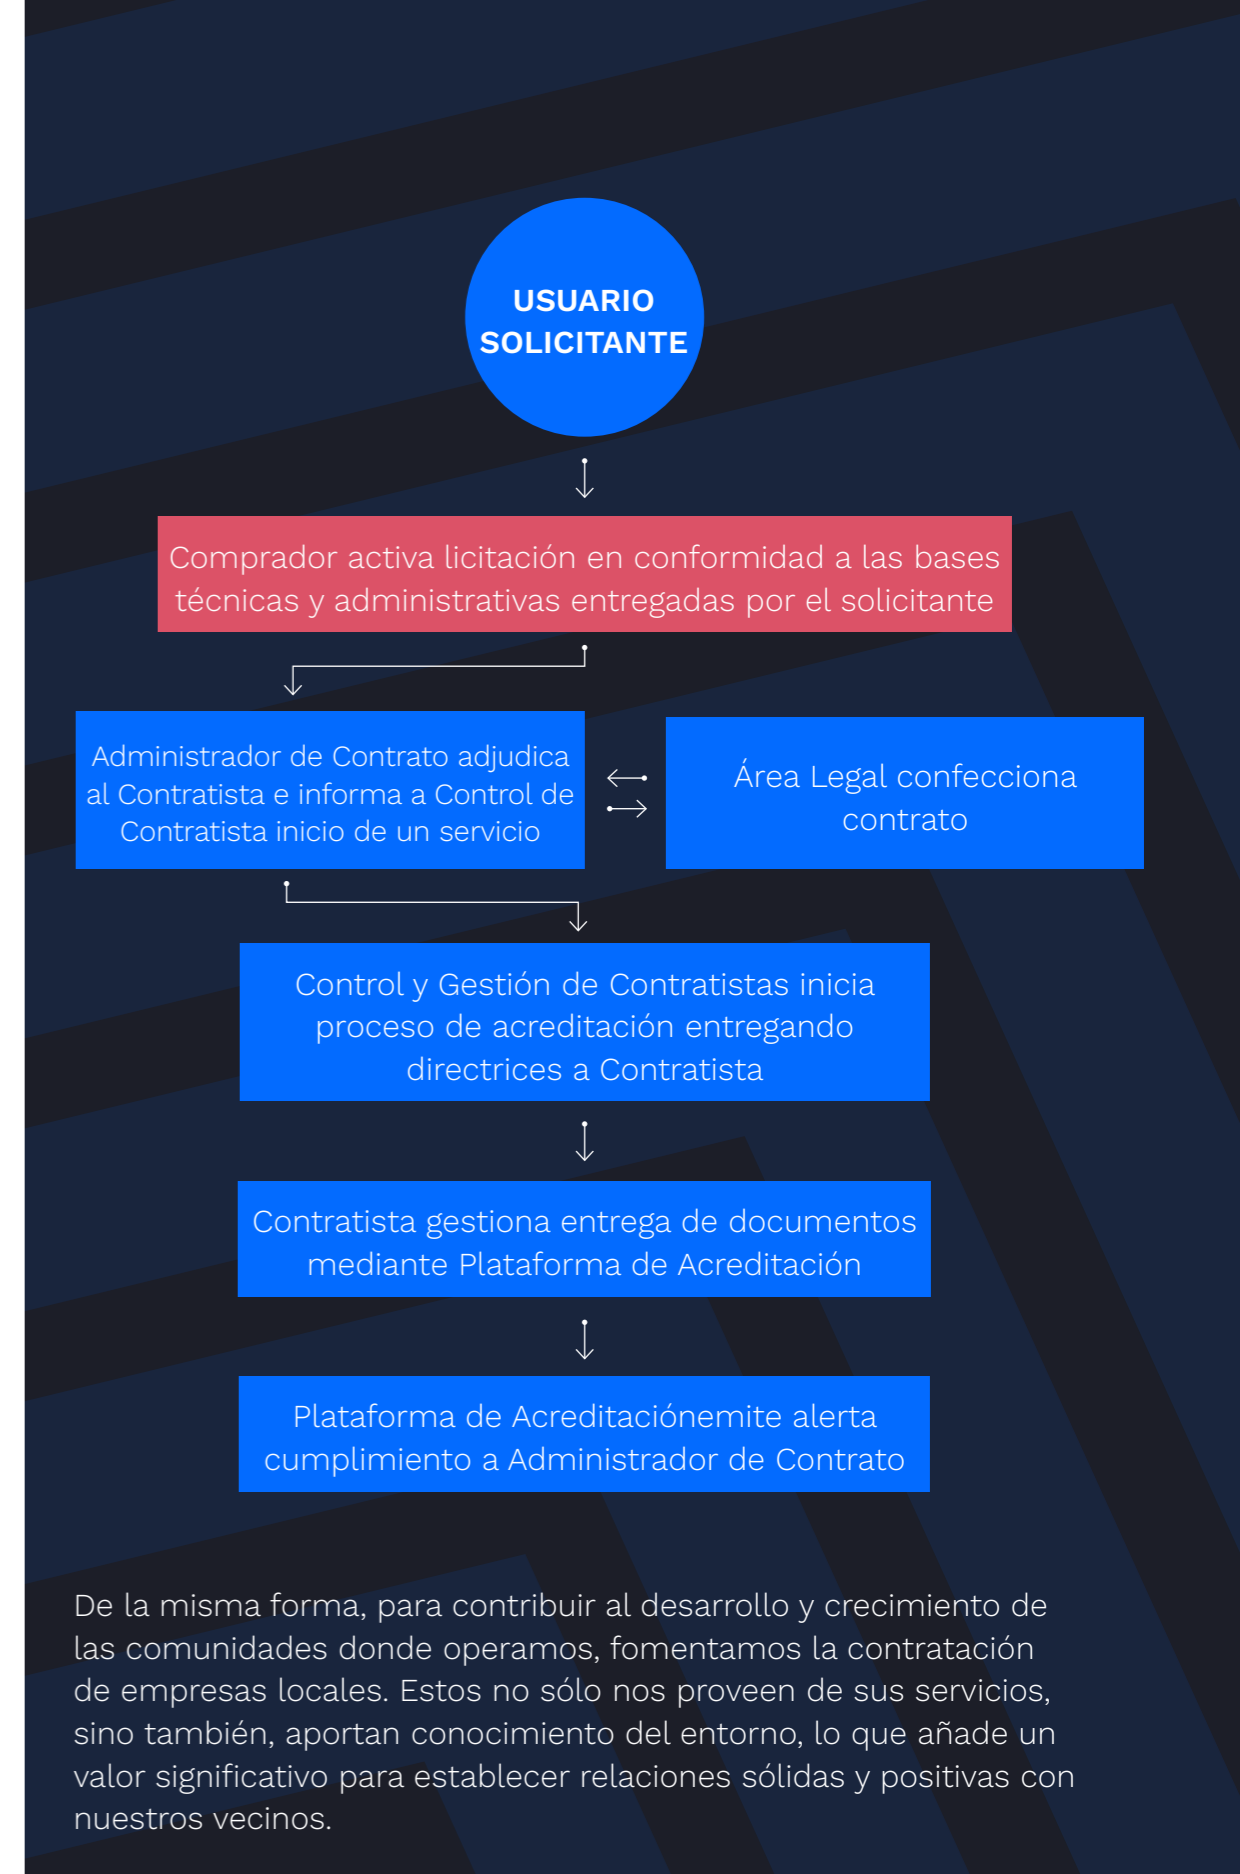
USUARIO SOLICITANTE

Comprador activa licitación en conformidad a las bases técnicas y administrativas entregadas por el solicitante

Administrador de Contrato adjudica al Contratista e informa a Control de Contratista inicio de un servicio

Área Legal confecciona contrato

Control y Gestión de Contratistas inicia proceso de acreditación entregando directrices a Contratista

Contratista gestiona entrega de documentos mediante Plataforma de Acreditación

Plataforma de Acreditaciónemite alerta cumplimiento a Administrador de Contrato

De la misma forma, para contribuir al desarrollo y crecimiento de las comunidades donde operamos, fomentamos la contratación de empresas locales. Estos no sólo nos proveen de sus servicios, sino también, aportan conocimiento del entorno, lo que añade un valor significativo para establecer relaciones sólidas y positivas con nuestros vecinos.